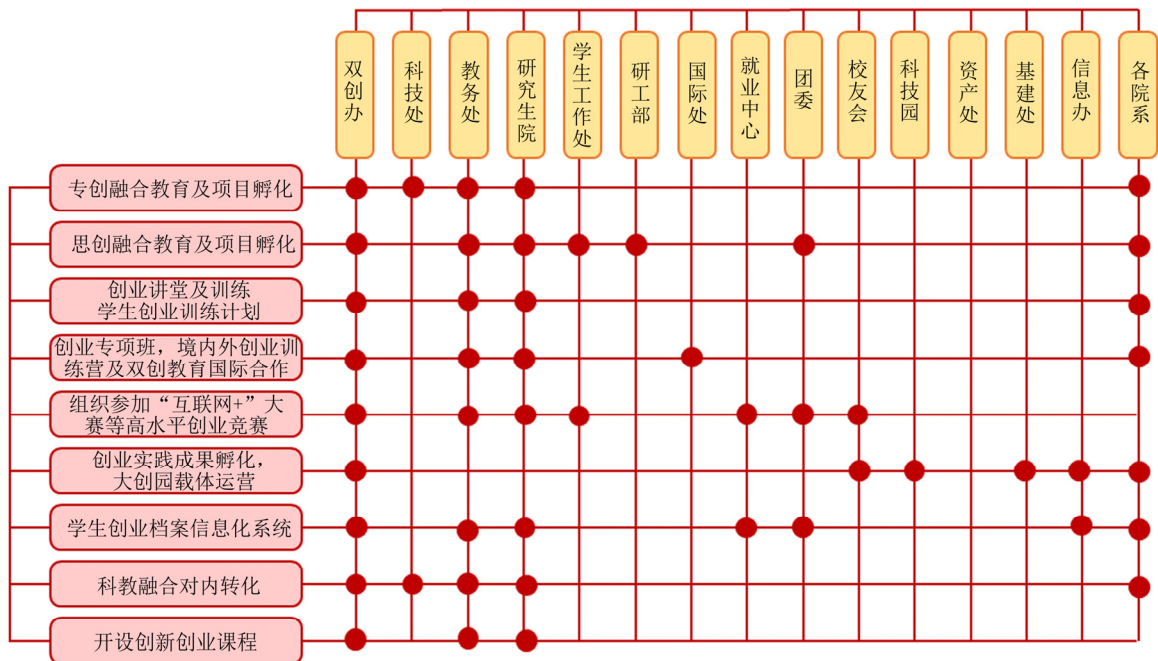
双创办
科技处
教务处
研究生院
学生工作处
研工部
国际处
就业中心
团委
校友会
科技园
资产处
基建处
信息办
各院系

专创融合教育及项目孵化
思创融合教育及项目孵化
创业讲堂及训练
学生创业训练计划
创业专项班，境内外创业训练营及双创教育国际合作
组织参加“互联网+”大赛等高水平创业竞赛
创业实践成果孵化，
大创园载体运营
学生创业档案信息化系统
科教融合对内转化
开设创新创业课程